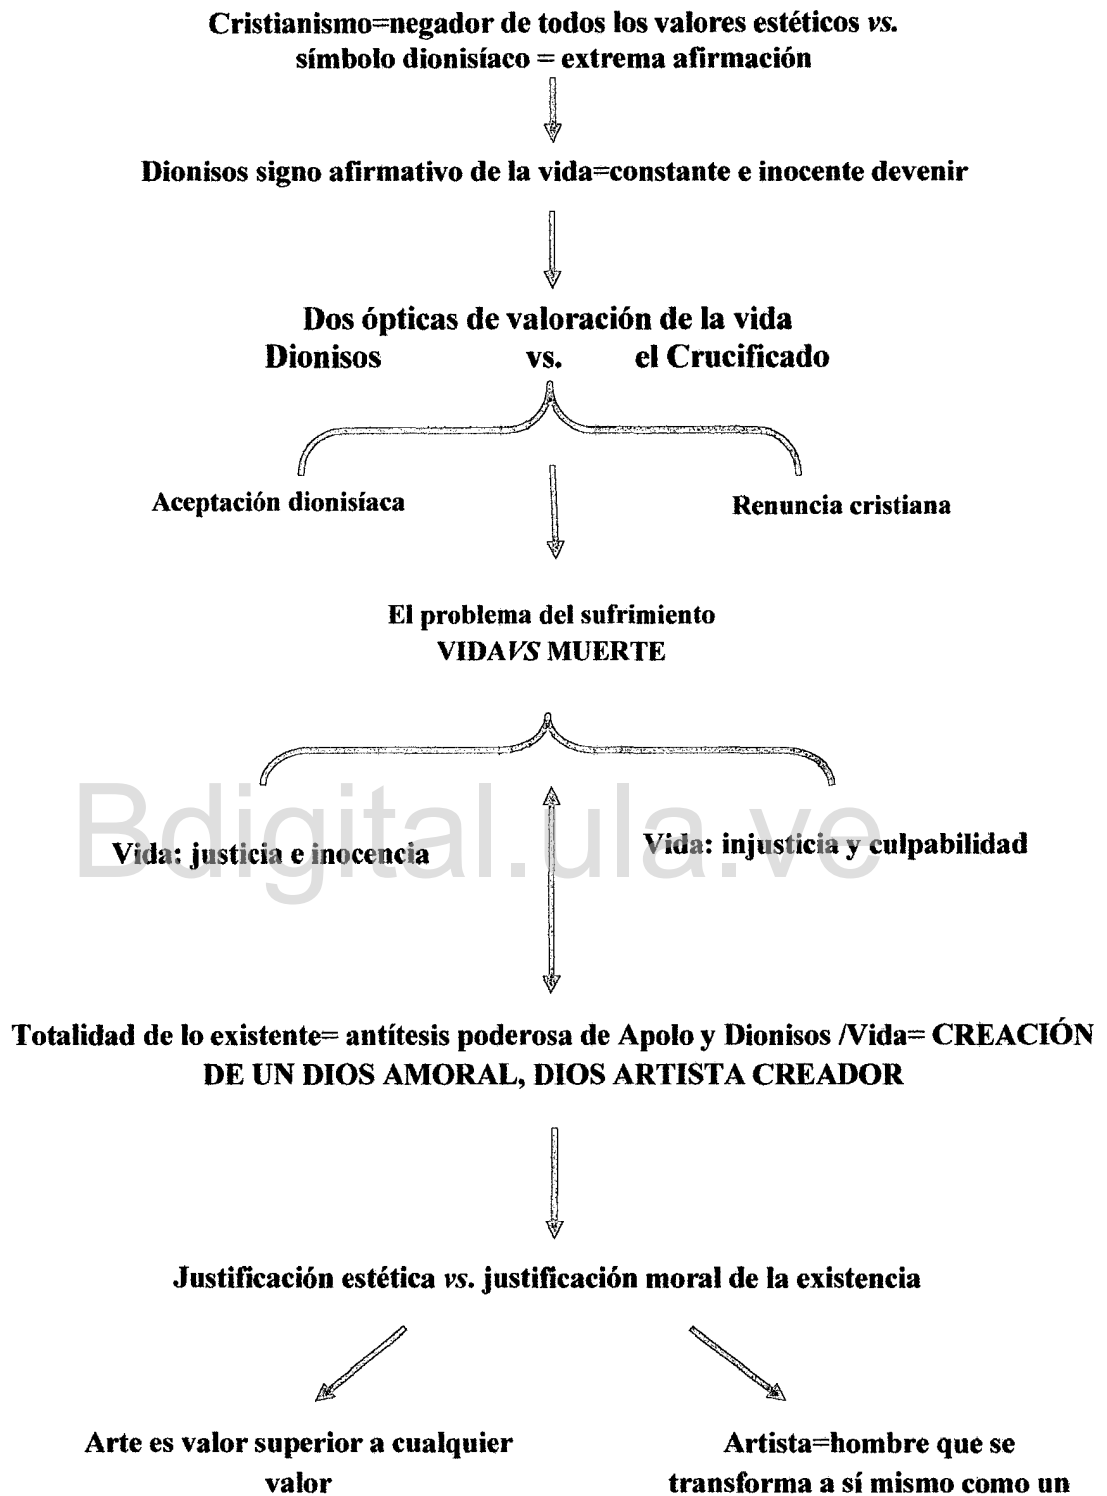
Cristianismo=negador de todos los valores estéticos *vs.* símbolo dionisíaco = extrema afirmación

Dionisos signo afirmativo de la vida=constante e inocente devenir

Dos ópticas de valoración de la vida
Dionisos vs. el Crucificado

Aceptación dionisíaca

Renuncia cristiana

El problema del sufrimiento
VIDA *VS* MUERTE

Vida: justicia e inocencia

Vida: injusticia y culpabilidad

Bdigital.ula.ve

Totalidad de lo existente= antítesis poderosa de Apolo y Dionisos /Vida= CREACIÓN DE UN DIOS AMORAL, DIOS ARTISTA CREADOR

Justificación estética *vs.* justificación moral de la existencia

Arte es valor superior a cualquier valor

Artista=hombre que se transforma a sí mismo como un